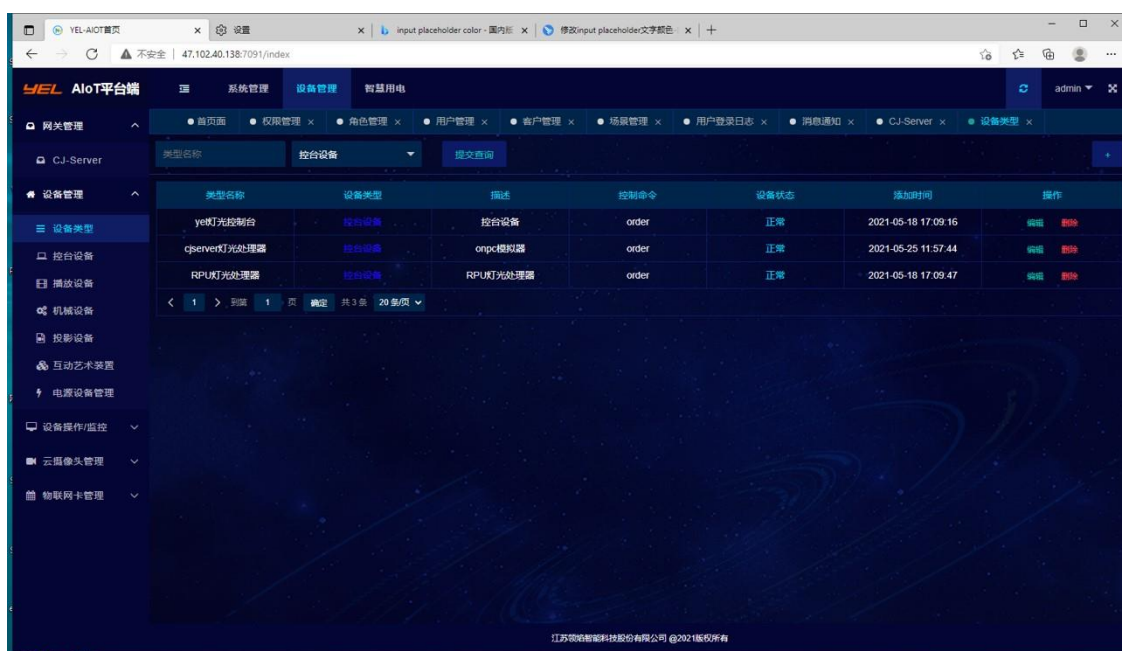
YEL-AIOT首页 × 设置 × input placeholder color - 国内版 × 修改input placeholder文字颜色 × +

不安全 | 47.102.40.138:7091/index

YEL AIoT平台端 系统管理 设备管理 智慧用电 admin

网关管理

CJ-Server

设备管理

设备类型

控台设备

播放设备

机械设备

投影设备

互动艺术装置

电源设备管理

设备操作/监控

云摄像头管理

物联网卡管理

首页面 权限管理 × 角色管理 × 用户管理 × 客户管理 × 场景管理 × 用户登录日志 × 消息通知 × CJ-Server × 设备类型 ×

类型名称 控台设备 提交查询 +

| 类型名称 | 设备类型 | 描述 | 控制命令 | 设备状态 | 添加时间 | 操作 |
|---|---|---|---|---|---|---|
| yel灯光控制台 | 控台设备 | 控台设备 | order | 正常 | 2021-05-18 17:09:16 | 编辑 删除 |
| cjserver灯光处理器 | 控台设备 | onpc模拟器 | order | 正常 | 2021-05-25 11:57:44 | 编辑 删除 |
| RPU灯光处理器 | 控台设备 | RPU灯光处理器 | order | 正常 | 2021-05-18 17:09:47 | 编辑 删除 |

< 1 > 到第 1 页 确定 共3条 20条/页

江苏领焰智能科技股份有限公司 @2021版权所有